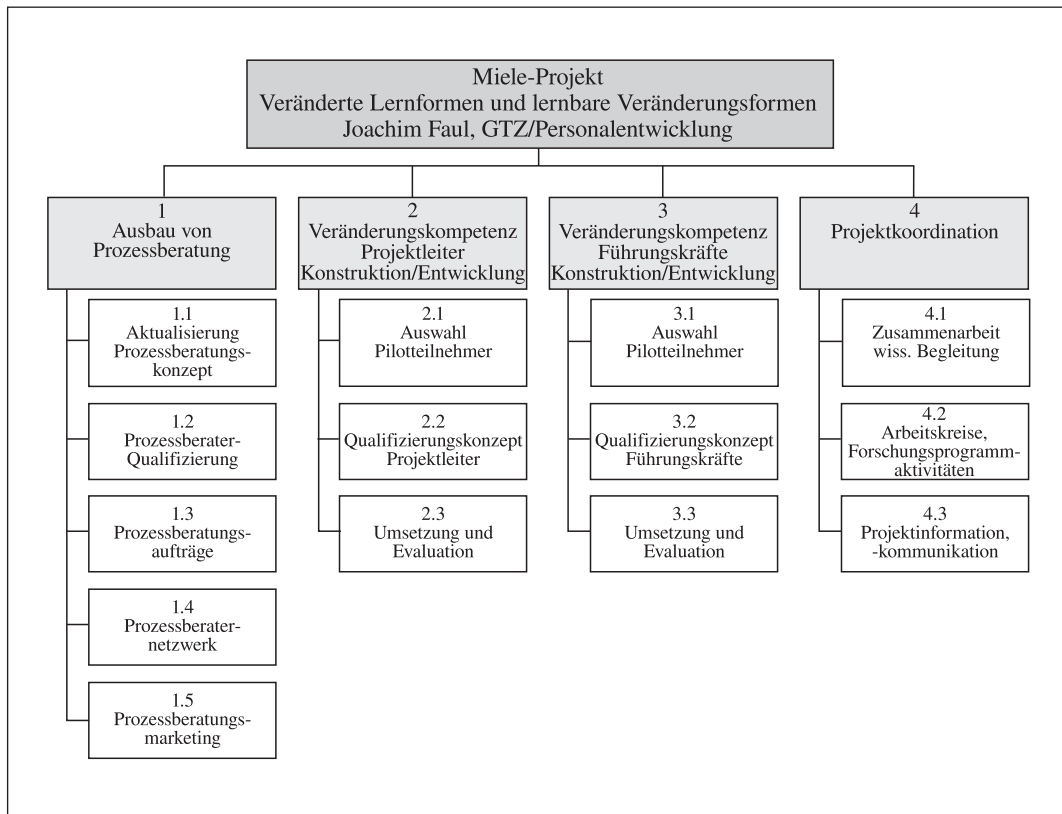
Miele-Projekt
Veränderte Lernformen und lernbare Veränderungsformen
Joachim Faul, GTZ/Personalentwicklung

1
Ausbau von Prozessberatung

1.1
Aktualisierung Prozessberatungskonzept

1.2
Prozessberater-Qualifizierung

1.3
Prozessberatungsaufträge

1.4
Prozessberaternetzwerk

1.5
Prozessberatungsmarketing

2
Veränderungskompetenz Projektleiter Konstruktion/Entwicklung

2.1
Auswahl Pilotteilnehmer

2.2
Qualifizierungskonzept Projektleiter

2.3
Umsetzung und Evaluation

3
Veränderungskompetenz Führungskräfte Konstruktion/Entwicklung

3.1
Auswahl Pilotteilnehmer

3.2
Qualifizierungskonzept Führungskräfte

3.3
Umsetzung und Evaluation

4
Projektkoordination

4.1
Zusammenarbeit wiss. Begleitung

4.2
Arbeitskreise, Forschungsprogrammaktivitäten

4.3
Projektinformation, -kommunikation